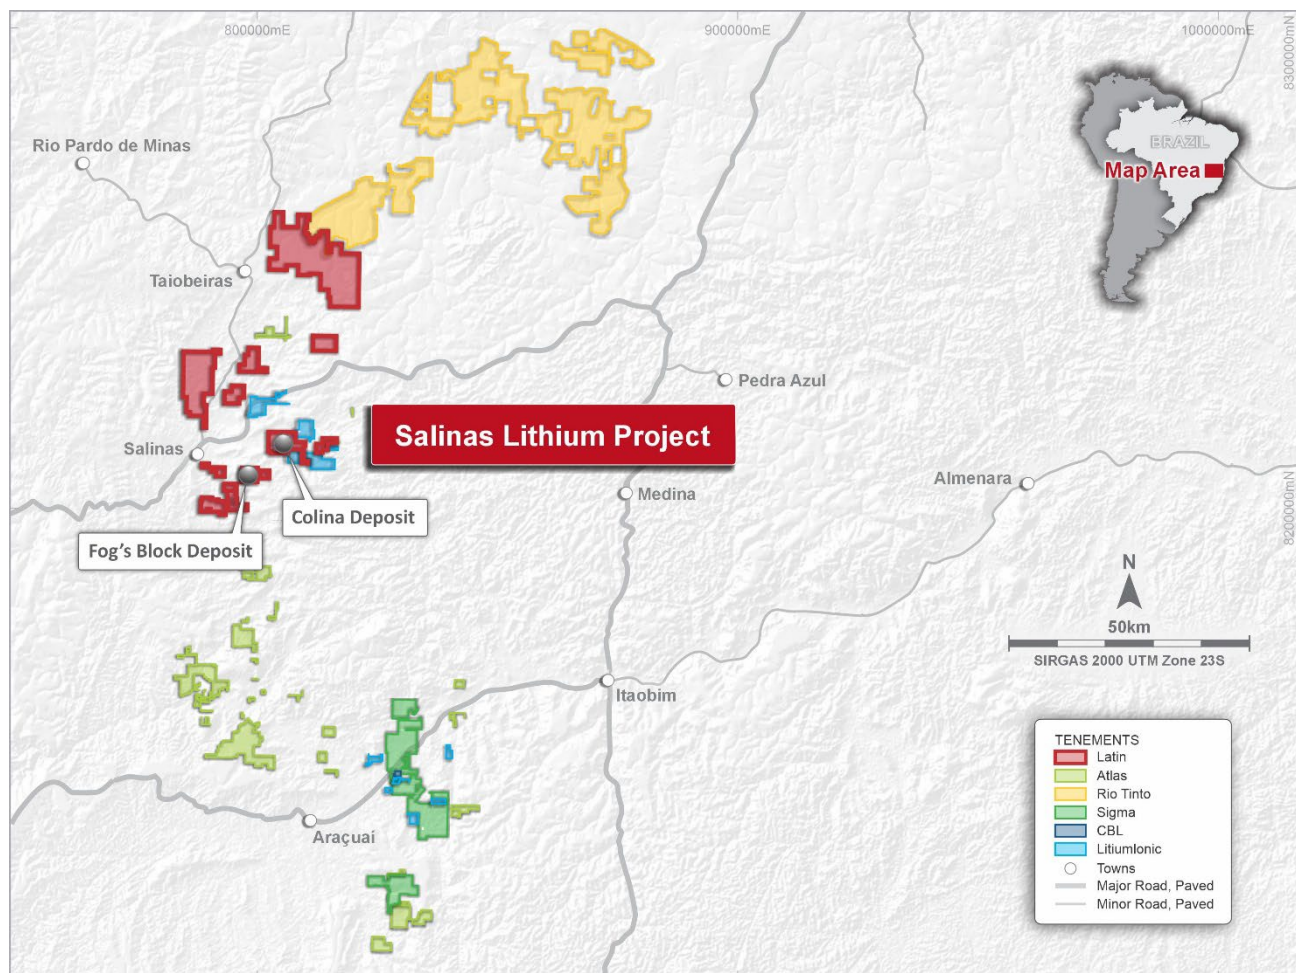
800000mE

900000mE

1000000mE

8300000mN

BRAZIL

Map Area

Rio Pardo de Minas

Taiobeiras

Pedra Azul

Salinas Lithium Project

Salinas

Colina Deposit

Fog's Block Deposit

Medina

Almenara

8200000mN

N

50km

SIRGAS 2000 UTM Zone 23S

Itaobim

Araçuai

TENEMENTS
Latin
Atlas
Rio Tinto
Sigma
CBL
LitiumIonic
Towns
Major Road, Paved
Minor Road, Paved